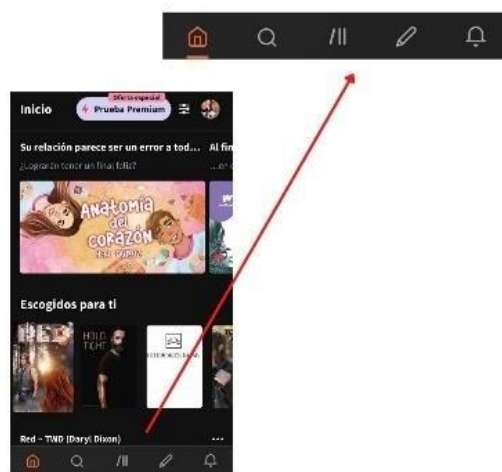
Inicio

Oferta especial

Prueba Premium

Su relación parece ser un error a tod...

Al fin

¿Lograrán tener un final feliz?

...en c

Anatomía del Corazón

Escogidos para ti

RED

HOLD TIGHT

Red ~ TWD (Daryl Dixon)

...